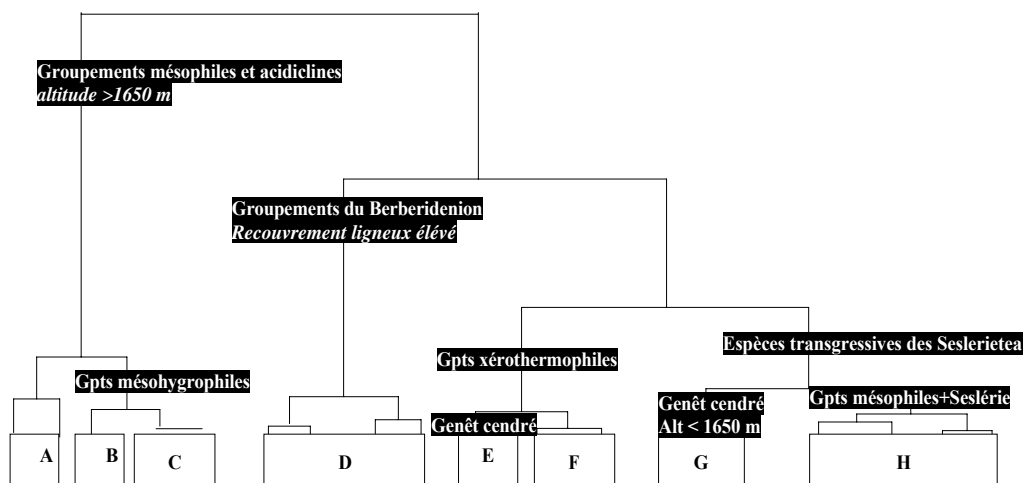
Groupements mésophiles et acidiclines
*altitude >1650 m*

Groupements du Berberidenion
*Recouvrement ligneux élevé*

Gpts xérothermophiles

Espèces transgressives des Seslerietea

Gpts mésohygrophiles

Genêt cendré

Genêt cendré
Alt < 1650 m

Gpts mésophiles+Seslérie

A B C D E F G H